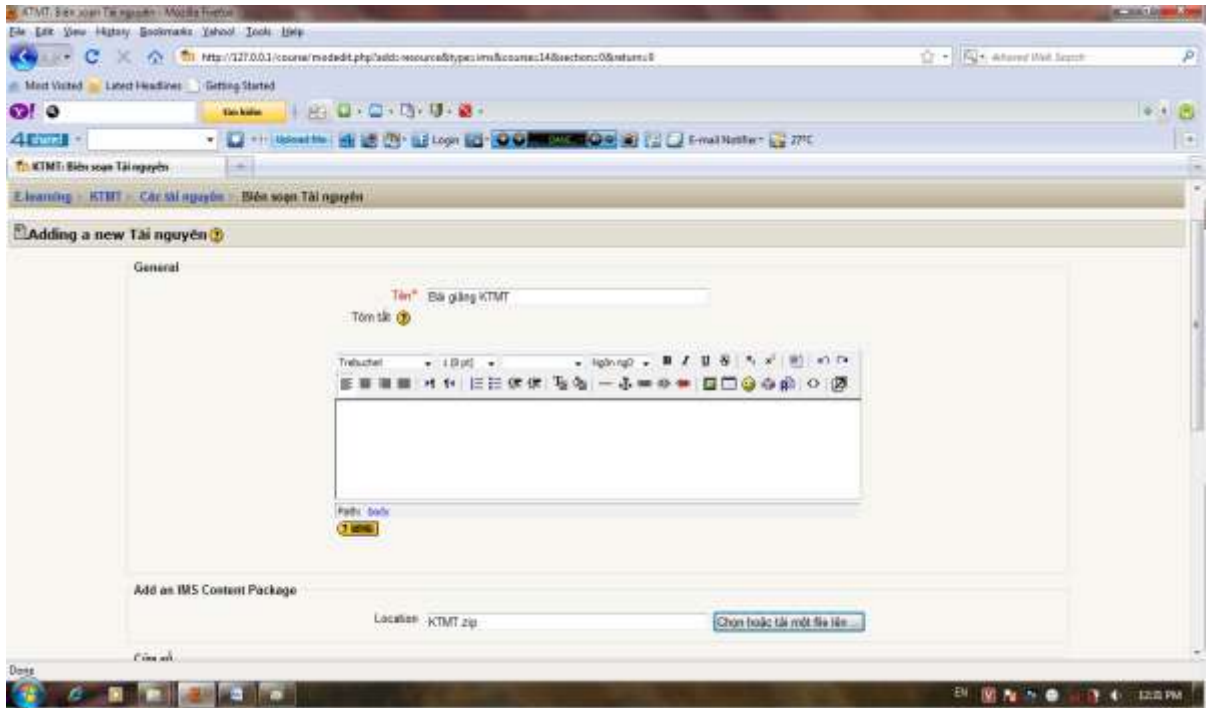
KTMT: Biên soạn Tài nguyên - Mozilla Firefox

File Edit View History Bookmarks Yahoo! Tools Help

http://127.0.0.1/course/modedit.php?add=resource&type=ims&course=14&section=0&return=0

Most Visited Latest Headlines Getting Started

Tìm kiếm

Upload files Login E-mail Notifier 27°C

KTMT: Biên soạn Tài nguyên

E-learning > KTMT > Các tài nguyên > Biên soạn Tài nguyên

Adding a new Tài nguyên

General

Tên* Bài giảng KTMT

Tóm tắt

Trebuchet 1 (8 pt) Ngôn ngữ

Path: body

Add an IMS Content Package

Location KTMT.zip

Chọn hoặc tải một file lên...

Cửa sổ

Done

EN 12:01 PM